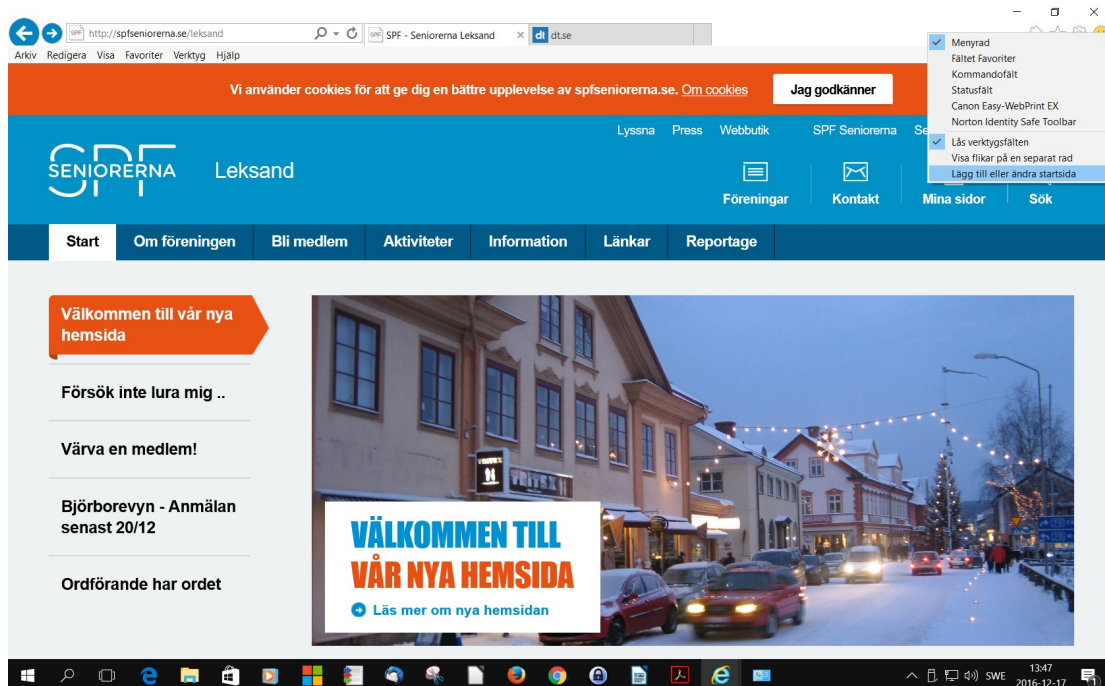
http://spfseniorerna.se/leksand
SPF - Seniorerna Leksand
dt.se

Arkiv Redigera Visa Favoriter Verktyg Hjälp

Menyrad
Fältet Favoriter
Kommandofält
Statusfält
Canon Easy-WebPrint EX
Norton Identity Safe Toolbar
Lås verktygsfälten
Visa flikar på en separat rad
Lägg till eller ändra startsida

Vi använder cookies för att ge dig en bättre upplevelse av spfseniorerna.se. Om cookies
Jag godkänner

Lyssna Press Webbutik SPF Seniorerna Se

SPF SENIORERNA Leksand

Föreningar Kontakt Mina sidor Sök

Start Om föreningen Bli medlem Aktiviteter Information Länkar Reportage

Välkommen till vår nya hemsida

Försök inte lura mig ..

Värva en medlem!

Björborevyn - Anmälan senast 20/12

Ordförande har ordet

VÄLKOMMEN TILL VÅR NYA HEMSIDA
Läs mer om nya hemsidan

SWE 13:47 2016-12-17